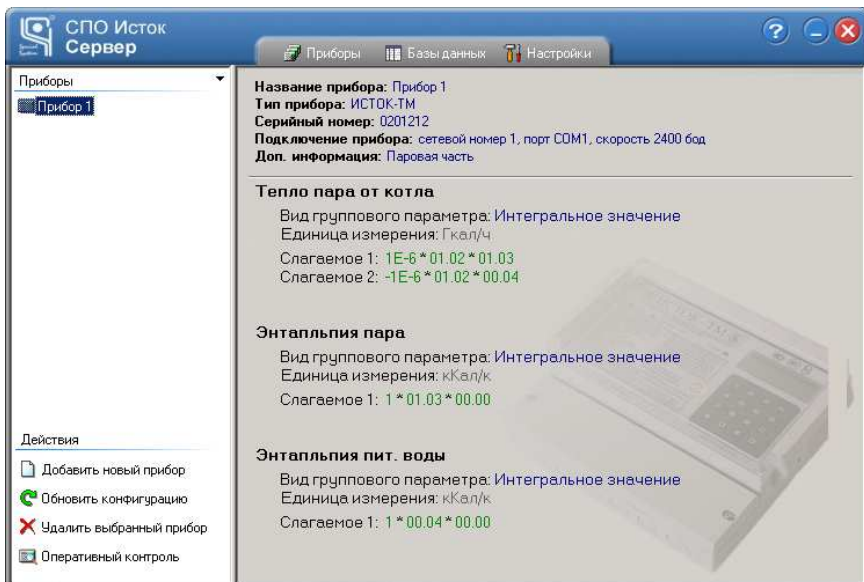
СПО Исток
Сервер

Приборы | Базы данных | Настройки

Приборы
Прибор 1

Название прибора: Прибор 1
Тип прибора: ИСТОК-ТМ
Серийный номер: 0201212
Подключение прибора: сетевой номер 1, порт COM1, скорость 2400 бод
Доп. информация: Паровая часть

Тепло пара от котла
Вид группового параметра: Интегральное значение
Единица измерения: Гкал/ч
Слагаемое 1: 1E-6 * 01.02 * 01.03
Слагаемое 2: -1E-6 * 01.02 * 00.04

Энтальпия пара
Вид группового параметра: Интегральное значение
Единица измерения: кКал/к
Слагаемое 1: 1 * 01.03 * 00.00

Энтальпия пит. воды
Вид группового параметра: Интегральное значение
Единица измерения: кКал/к
Слагаемое 1: 1 * 00.04 * 00.00

Действия
Добавить новый прибор
Обновить конфигурацию
Удалить выбранный прибор
Оперативный контроль